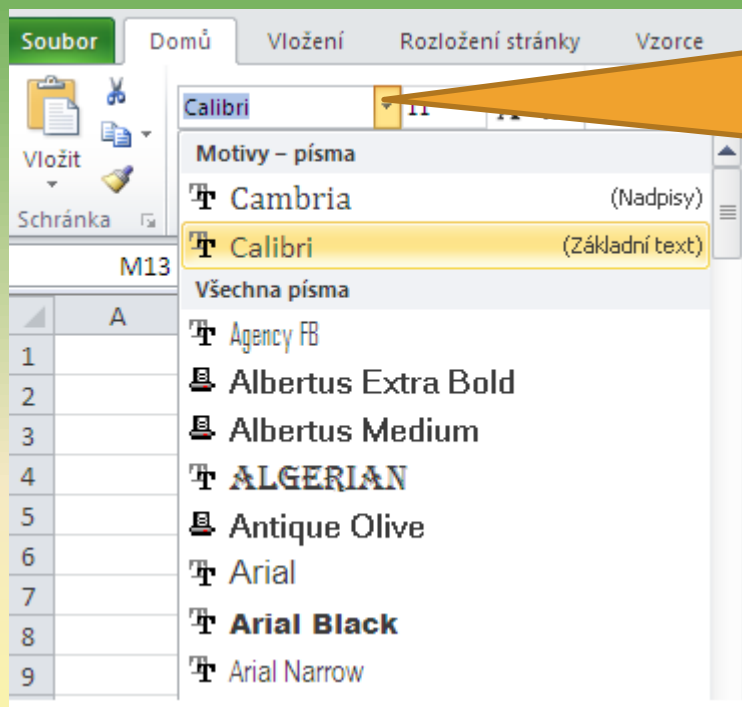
Soubor Domů Vložení Rozložení stránky Vzorce

Vložit

Schránka

Calibri

11

M13

Motivy – písma

Cambria (Nadpisy)

Calibri (Základní text)

Všechna písma

Agency FB

Albertus Extra Bold

Albertus Medium

ALGERIAN

Antique Olive

Arial

Arial Black

Arial Narrow

A

1
2
3
4
5
6
7
8
9